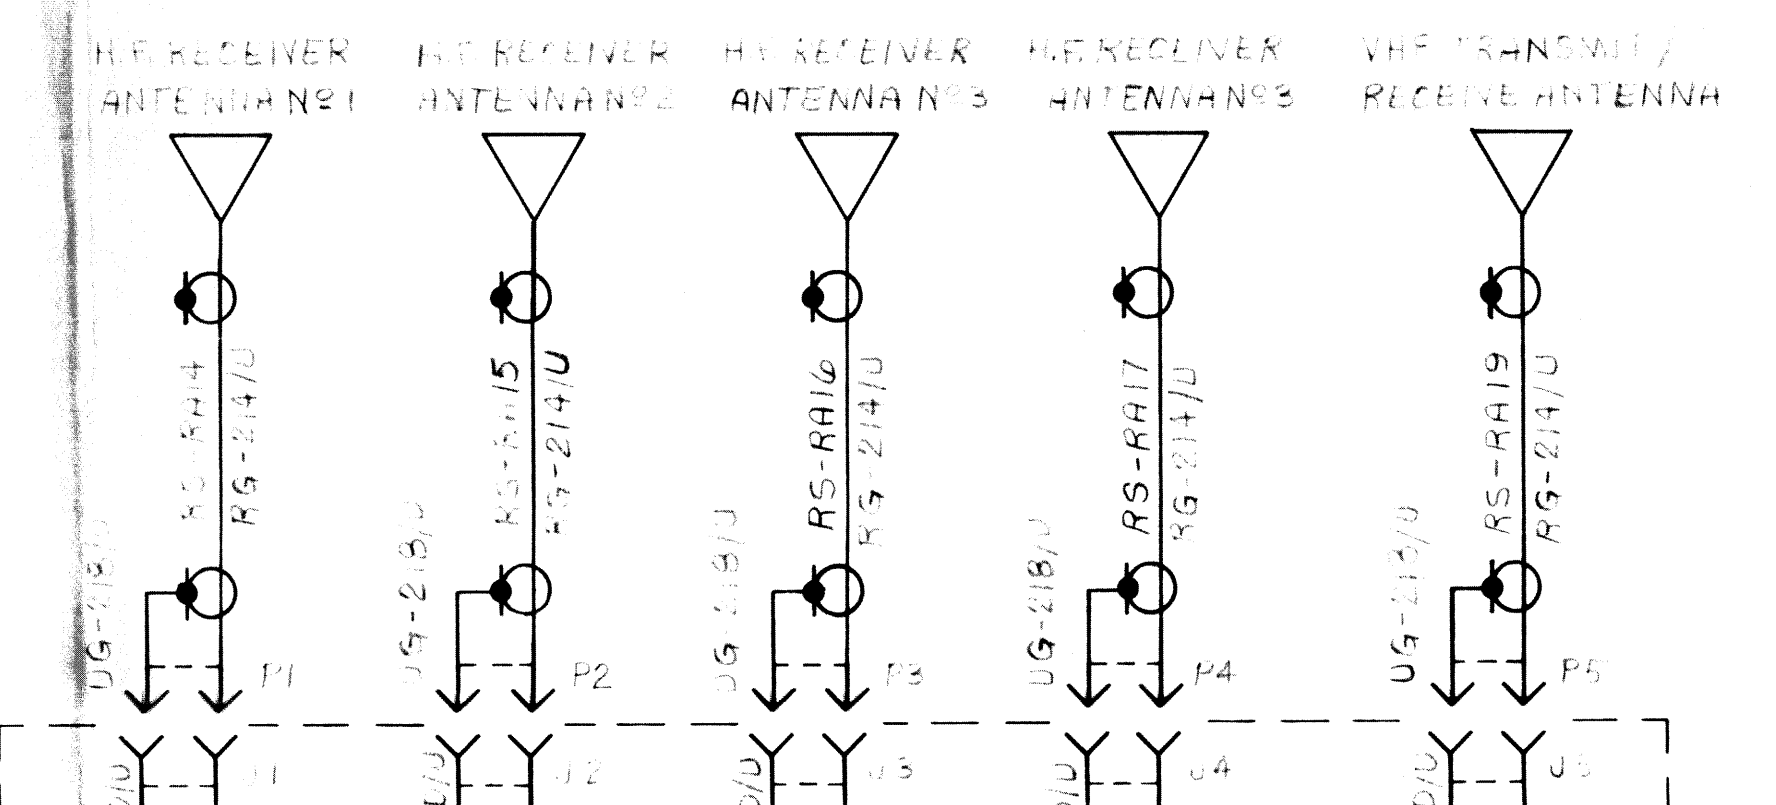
H.F. RECEIVER ANTENNA Nº1

H.F. RECEIVER ANTENNA Nº2

H.F. RECEIVER ANTENNA Nº3

H.F. RECEIVER ANTENNA Nº3

VHF TRANSMIT / RECEIVE ANTENNA

RS-RA14
RG-214/U

RS-RA15
RG-214/U

RS-RA16
RG-214/U

RS-RA17
RG-214/U

RS-RA19
RG-214/U

UG-218/U

UG-218/U

UG-218/U

UG-218/U

UG-218/U

P1

P2

P3

P4

P5

J1

J2

J3

J4

J5

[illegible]D/U

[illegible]D/U

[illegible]D/U

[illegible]D/U

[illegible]D/U